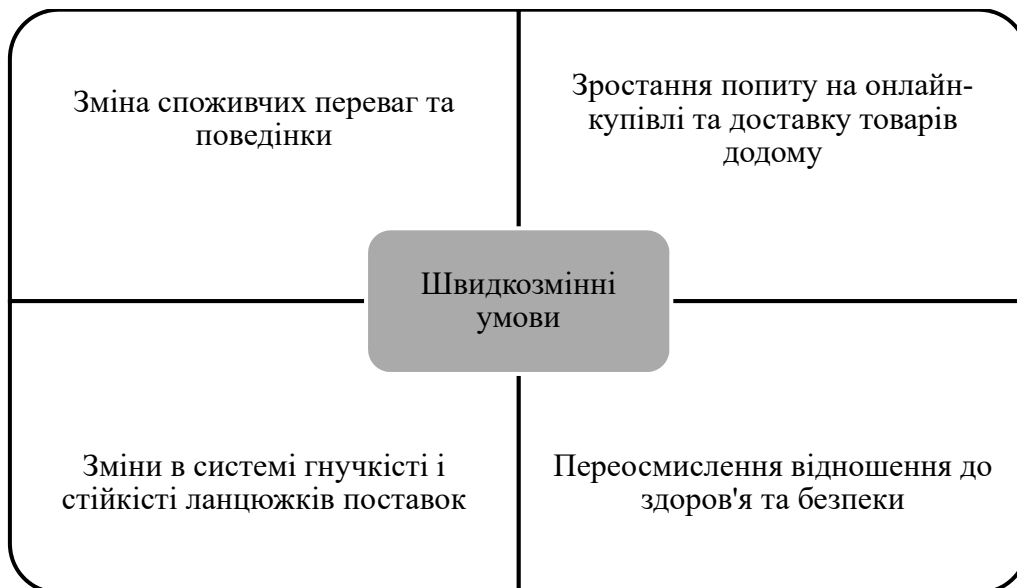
Зміна споживчих переваг та поведінки

Зростання попиту на онлайн-купівлі та доставку товарів додому

Швидкозмінні умови

Зміни в системі гнучкісті і стійкісті ланцюжків поставок

Переосмислення відношення до здоров'я та безпеки